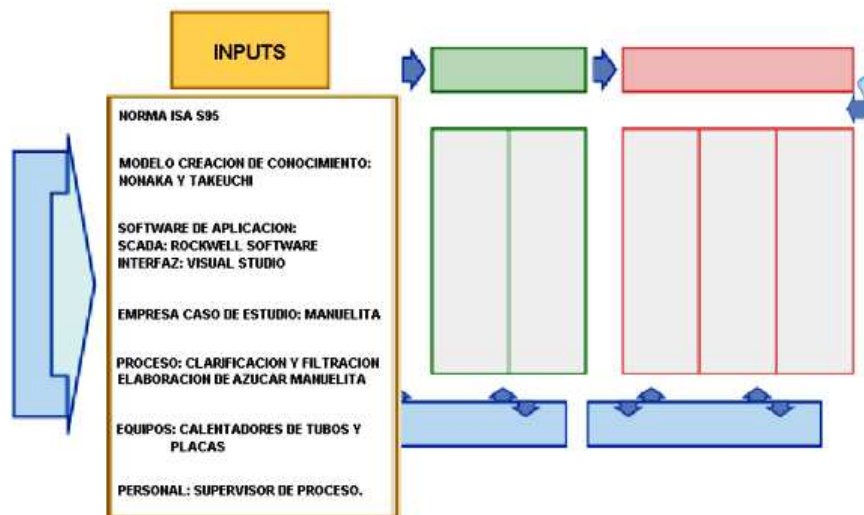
INPUTS

NORMA ISA S95

MODELO CREACION DE CONOCIMIENTO: NONAKA Y TAKEUCHI

SOFTWARE DE APLICACION:
SCADA: ROCKWELL SOFTWARE
INTERFAZ: VISUAL STUDIO

EMPRESA CASO DE ESTUDIO: MANUELITA

PROCESO: CLARIFICACION Y FILTRACION ELABORACION DE AZUCAR MANUELITA

EQUIPOS: CALENTADORES DE TUBOS Y PLACAS

PERSONAL: SUPERVISOR DE PROCESO.